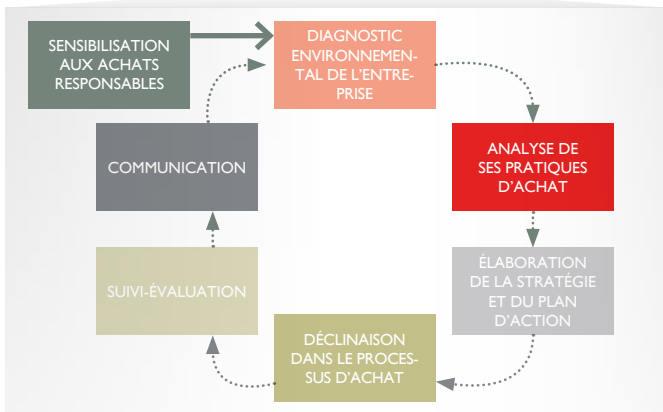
SENSIBILISATION AUX ACHATS RESPONSABLES

DIAGNOSTIC ENVIRONNEMENTAL DE L'ENTREPRISE

ANALYSE DE SES PRATIQUES D'ACHAT

ÉLABORATION DE LA STRATÉGIE ET DU PLAN D'ACTION

DÉCLINAISON DANS LE PROCESSUS D'ACHAT

SUIVI-ÉVALUATION

COMMUNICATION